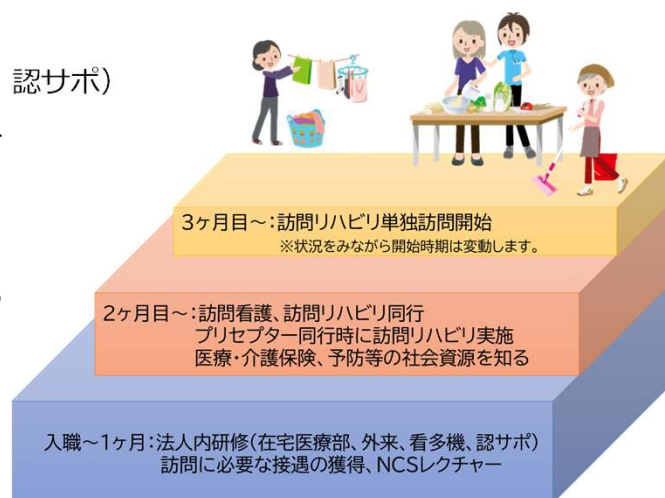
認サポ)

3ヶ月目～:訪問リハビリ単独訪問開始
※状況をみながら開始時期は変動します。

2ヶ月目～:訪問看護、訪問リハビリ同行
プリセプター同行時に訪問リハビリ実施
医療・介護保険、予防等の社会資源を知る

入職～1ヶ月:法人内研修(在宅医療部、外来、看多機、認サポ)
訪問に必要な接遇の獲得、NCSレクチャー